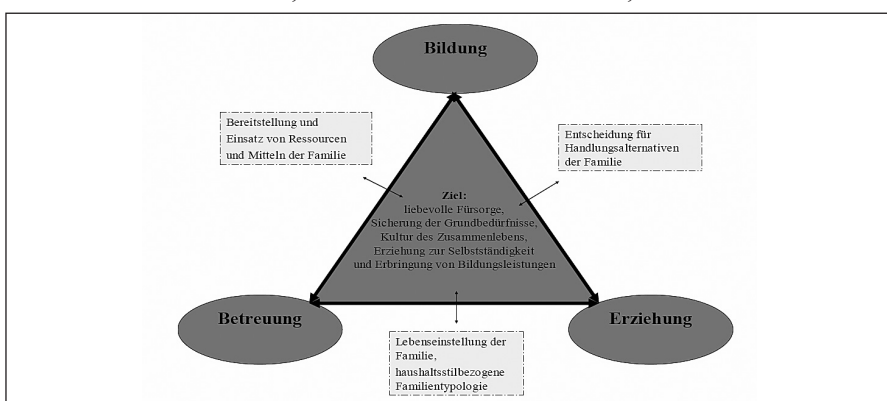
Bildung

Bereitstellung und Einsatz von Ressourcen und Mitteln der Familie

Entscheidung für Handlungsalternativen der Familie

Ziel:
liebevolle Fürsorge, Sicherung der Grundbedürfnisse, Kultur des Zusammenlebens, Erziehung zur Selbstständigkeit und Erbringung von Bildungsleistungen

Betreuung

Erziehung

Lebenseinstellung der Familie, haushaltsstilbezogene Familientypologie